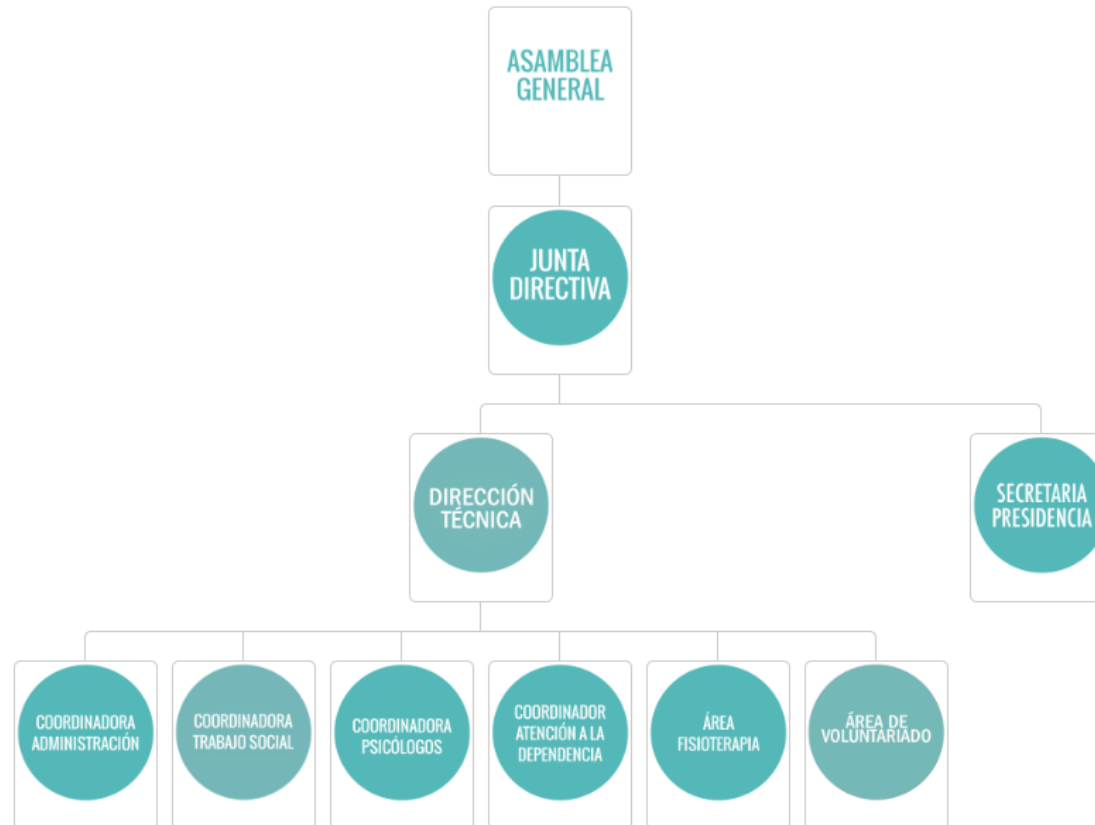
ASAMBLEA GENERAL

JUNTA DIRECTIVA

DIRECCIÓN TÉCNICA

SECRETARIA PRESIDENCIA

COORDINADORA ADMINISTRACIÓN

COORDINADORA TRABAJO SOCIAL

COORDINADORA PSICÓLOGOS

COORDINADOR ATENCIÓN A LA DEPENDENCIA

ÁREA FISIOTERAPIA

ÁREA DE VOLUNTARIADO